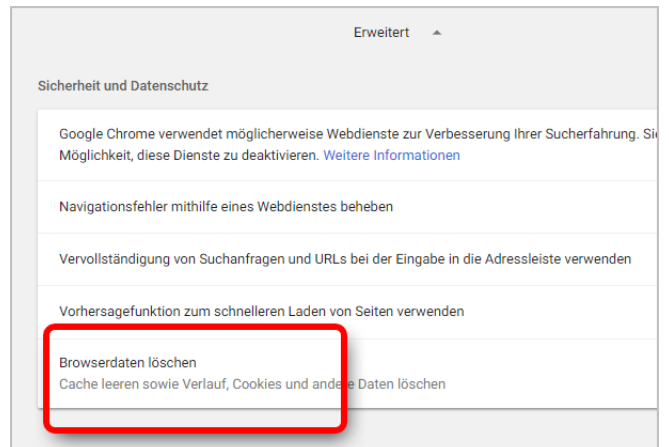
Erweitert

Sicherheit und Datenschutz

Google Chrome verwendet möglicherweise Webdienste zur Verbesserung Ihrer Sucherfahrung. Si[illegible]
Möglichkeit, diese Dienste zu deaktivieren. Weitere Informationen

Navigationsfehler mithilfe eines Webdienstes beheben

Vervollständigung von Suchanfragen und URLs bei der Eingabe in die Adressleiste verwenden

Vorhersagefunktion zum schnelleren Laden von Seiten verwenden

Browserdaten löschen
Cache leeren sowie Verlauf, Cookies und andere Daten löschen